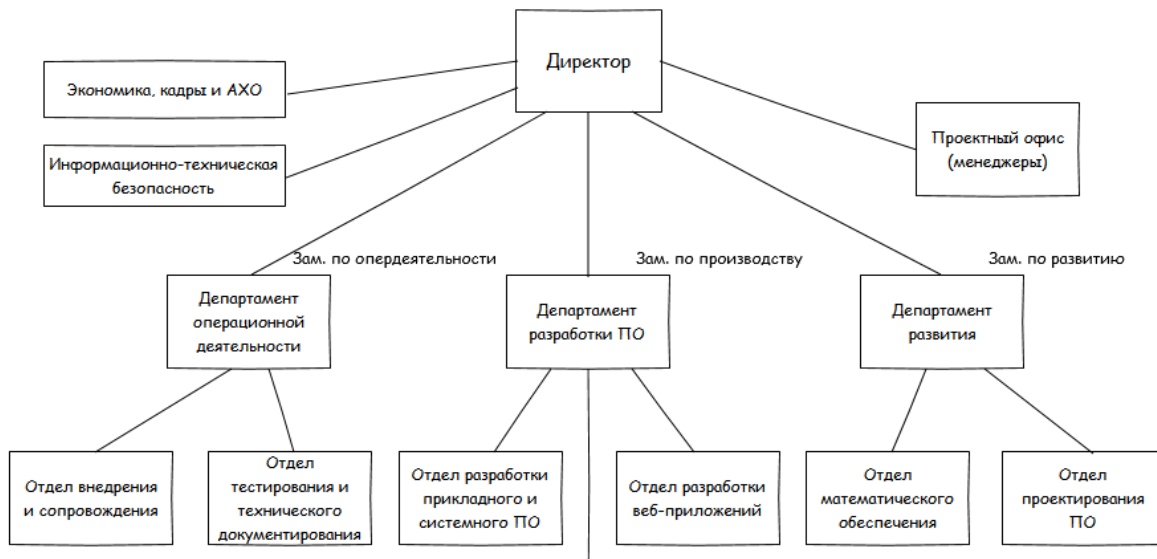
Директор

Экономика, кадры и АХО

Информационно-техническая безопасность

Проектный офис (менеджеры)

Зам. по опердеятельности

Зам. по производству

Зам. по развитию

Департамент операционной деятельности

Департамент разработки ПО

Департамент развития

Отдел внедрения и сопровождения

Отдел тестирования и технического документирования

Отдел разработки прикладного и системного ПО

Отдел разработки веб-приложений

Отдел математического обеспечения

Отдел проектирования ПО